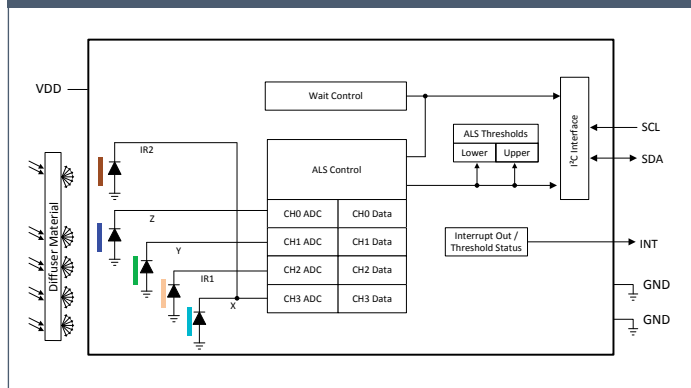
VDD

Wait Control

$I^2C$ Interface

SCL

SDA

ALS Thresholds

Lower

Upper

IR2

ALS Control

Diffuser Material

Z

CH0 ADC

CH0 Data

Y

CH1 ADC

CH1 Data

Interrupt Out / Threshold Status

INT

IR1

CH2 ADC

CH2 Data

X

CH3 ADC

CH3 Data

GND

GND